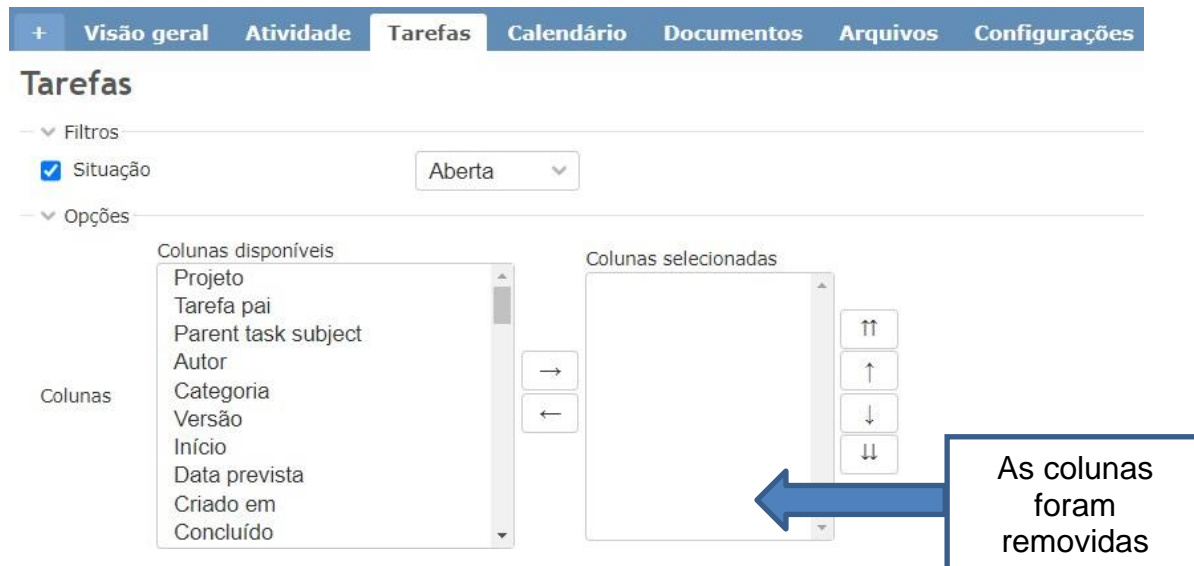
+ Visão geral Atividade Tarefas Calendário Documentos Arquivos Configurações

Tarefas

Filtros

Situação Aberta

Opções

Colunas

Colunas disponíveis
Projeto
Tarefa pai
Parent task subject
Autor
Categoria
Versão
Início
Data prevista
Criado em
Concluído

→
←

Colunas selecionadas

⇈
↑
↓
⇊

As colunas foram removidas